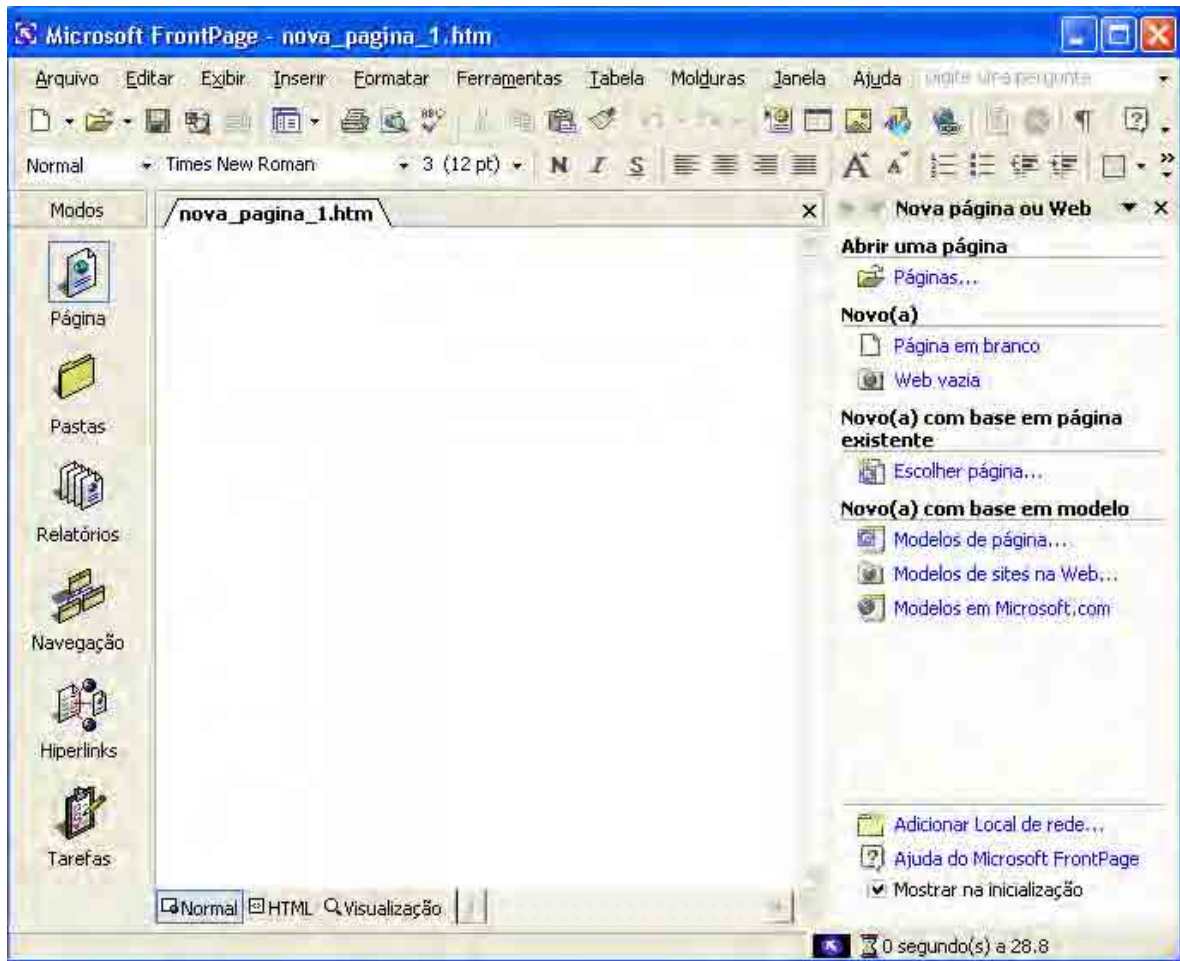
Microsoft FrontPage - nova_pagina_1.htm

Arquivo Editar Exibir Inserir Formatar Ferramentas Tabela Molduras Janela Ajuda Digite uma pergunta

Normal Times New Roman 3 (12 pt) N I S

Modos

Página

Pastas

Relatórios

Navegação

Hiperlinks

Tarefas

nova_pagina_1.htm

Normal HTML Visualização

Nova página ou Web

Abrir uma página

Páginas...

Novo(a)

Página em branco

Web vazia

Novo(a) com base em página existente

Escolher página...

Novo(a) com base em modelo

Modelos de página...

Modelos de sites na Web...

Modelos em Microsoft.com

Adicionar Local de rede...

Ajuda do Microsoft FrontPage

Mostrar na inicialização

0 segundo(s) a 28.8